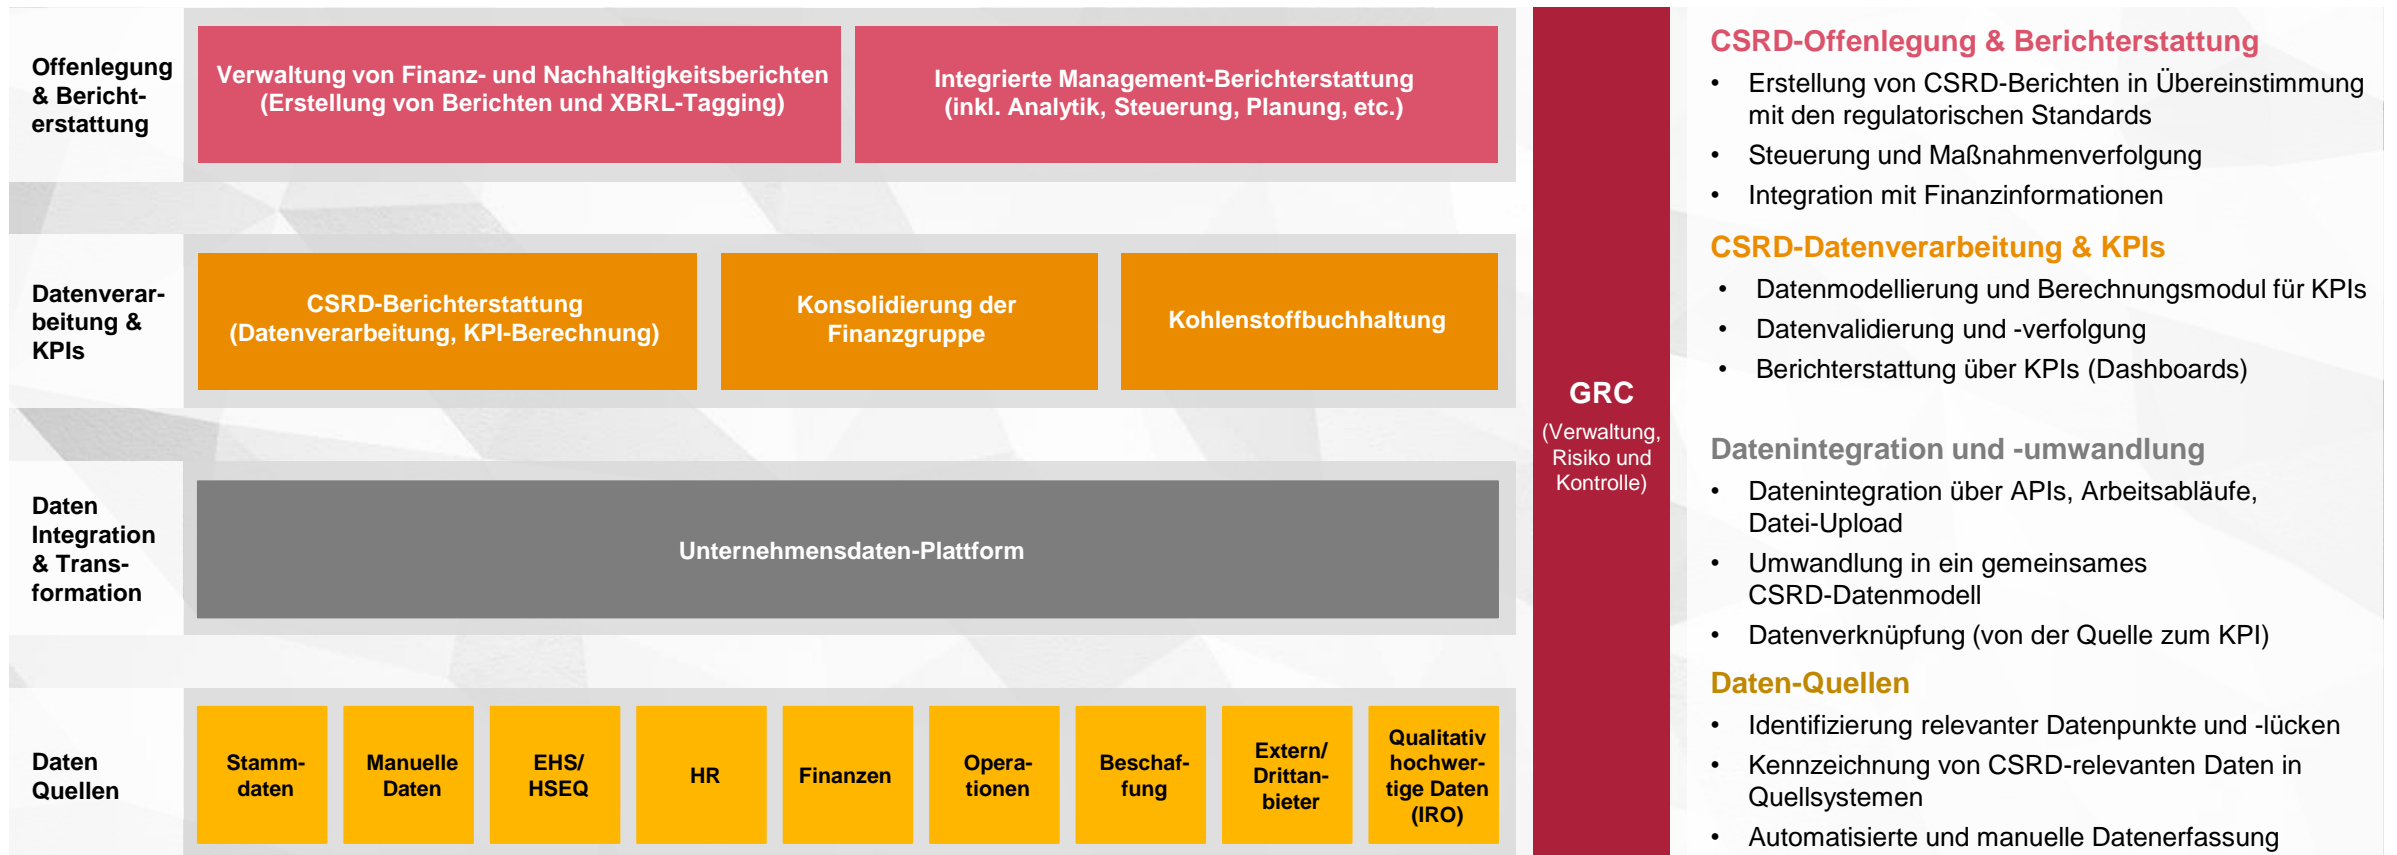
Offenlegung & Berichterstattung

Verwaltung von Finanz- und Nachhaltigkeitsberichten (Erstellung von Berichten und XBRL-Tagging)

Integrierte Management-Berichterstattung (inkl. Analytik, Steuerung, Planung, etc.)

Datenverarbeitung & KPIs

CSRD-Berichterstattung (Datenverarbeitung, KPI-Berechnung)

Konsolidierung der Finanzgruppe

Kohlenstoffbuchhaltung

Daten Integration & Transformation

Unternehmensdaten-Plattform

Daten Quellen

Stammdaten

Manuelle Daten

EHS/ HSEQ

HR

Finanzen

Operationen

Beschaffung

Extern/ Drittanbieter

Qualitativ hochwertige Daten (IRO)

GRC

(Verwaltung, Risiko und Kontrolle)

CSRD-Offenlegung & Berichterstattung
• Erstellung von CSRD-Berichten in Übereinstimmung mit den regulatorischen Standards
• Steuerung und Maßnahmenverfolgung
• Integration mit Finanzinformationen

CSRD-Datenverarbeitung & KPIs
• Datenmodellierung und Berechnungsmodul für KPIs
• Datenvalidierung und -verfolgung
• Berichterstattung über KPIs (Dashboards)

Datenintegration und -umwandlung
• Datenintegration über APIs, Arbeitsabläufe, Datei-Upload
• Umwandlung in ein gemeinsames CSRD-Datenmodell
• Datenverknüpfung (von der Quelle zum KPI)

Daten-Quellen
• Identifizierung relevanter Datenpunkte und -lücken
• Kennzeichnung von CSRD-relevanten Daten in Quellsystemen
• Automatisierte und manuelle Datenerfassung